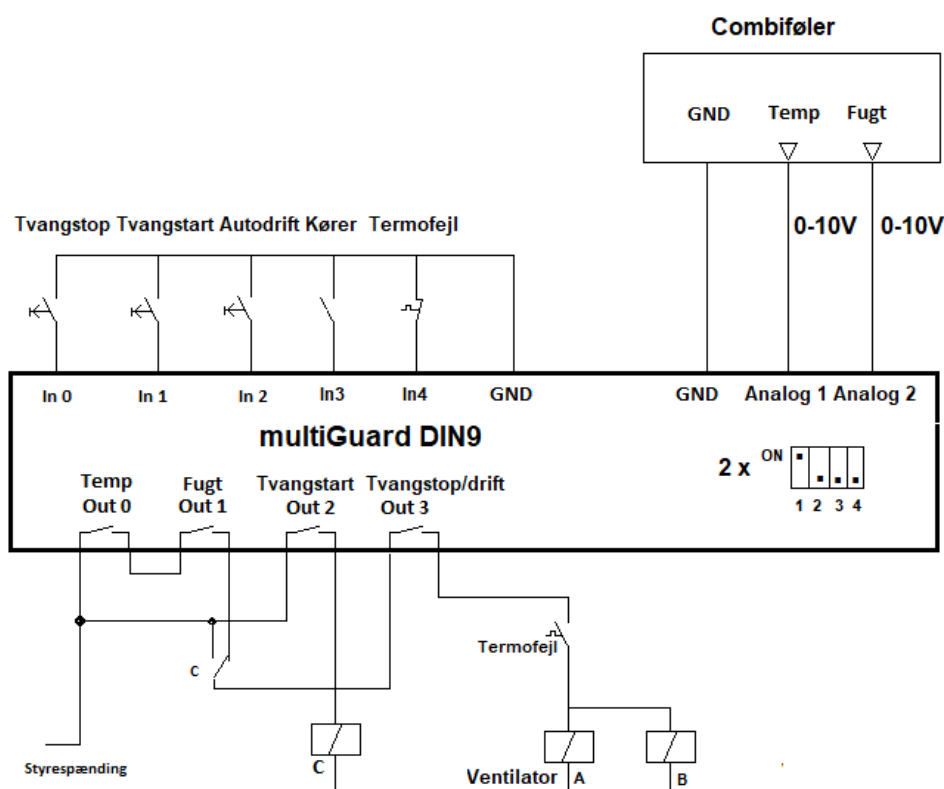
Combiføler

GND Temp Fugt

0-10V 0-10V

Tvangstop Tvangstart Autodrift Kører Termofejl

In 0 In 1 In 2 In3 In4 GND GND Analog 1 Analog 2

multiGuard DIN9

2 x ON 1 2 3 4

Temp Out 0 Fugt Out 1 Tvangstart Out 2 Tvangstop/drift Out 3

Termofejl

C

Styrespænding

C

Ventilator A B